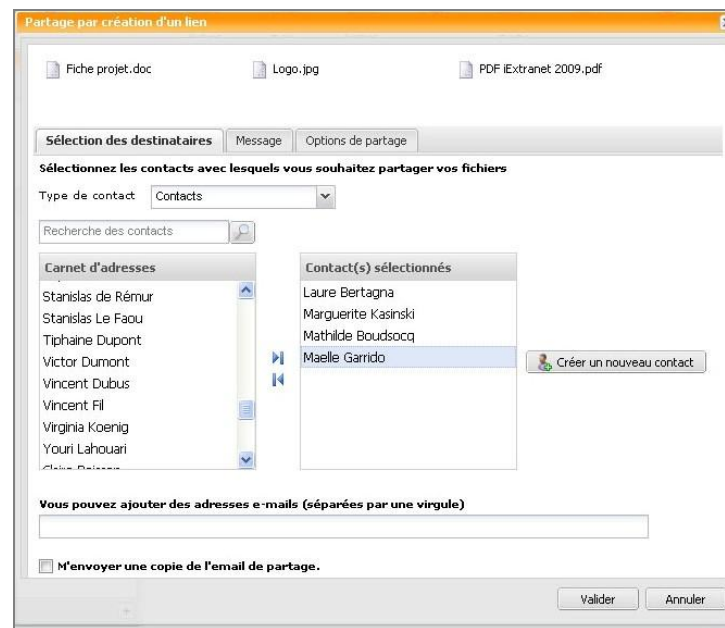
Partage par création d'un lien

Fiche projet.doc

Logo.jpg

PDF iExtranet 2009.pdf

Sélection des destinataires | Message | Options de partage

Sélectionnez les contacts avec lesquels vous souhaitez partager vos fichiers

Type de contact Contacts

Recherche des contacts

Carnet d'adresses

Stanislas de Rémur
Stanislas Le Faou
Tiphaine Dupont
Victor Dumont
Vincent Dubus
Vincent Fil
Virginia Koenig
Youri Lahouari
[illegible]

Contact(s) sélectionnés

Laure Bertagna
Marguerite Kasinski
Mathilde Boudsocq
Maelle Garrido

Créer un nouveau contact

Vous pouvez ajouter des adresses e-mails (séparées par une virgule)

M'envoyer une copie de l'email de partage.

Valider Annuler